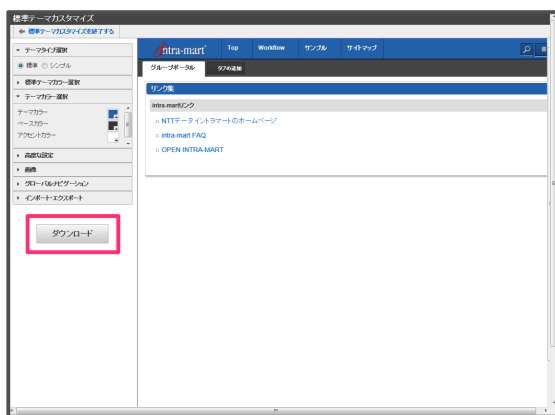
標準テーマカスタマイズ

標準テーマカスタマイズを終了する

テーマタイプ選択

標準 シンプル

標準テーマカラー選択

テーマカラー選択

テーマカラー

ベースカラー

アクセントカラー

高度な設定

画像

グローバルナビゲーション

インポート・エクスポート

ダウンロード

intra-mart

Top

Workflow

サンプル

サイトマップ

グループポータル

タブの追加

リンク集

intra-martリンク

NTTデータイントラマートのホームページ

intra-mart FAQ

OPEN INTRA-MART